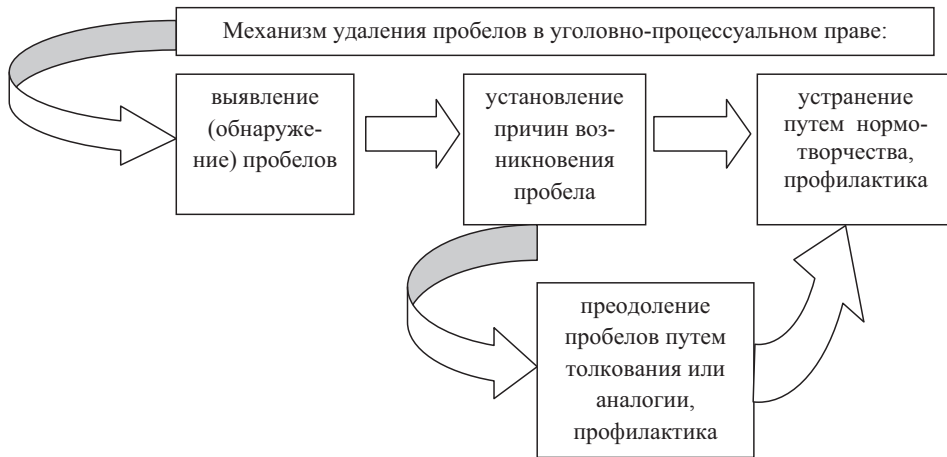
Механизм удаления пробелов в уголовно-процессуальном праве:

выявление (обнаружение) пробелов

установление причин возникновения пробела

устранение путем нормотворчества, профилактика

преодоление пробелов путем толкования или аналогии, профилактика